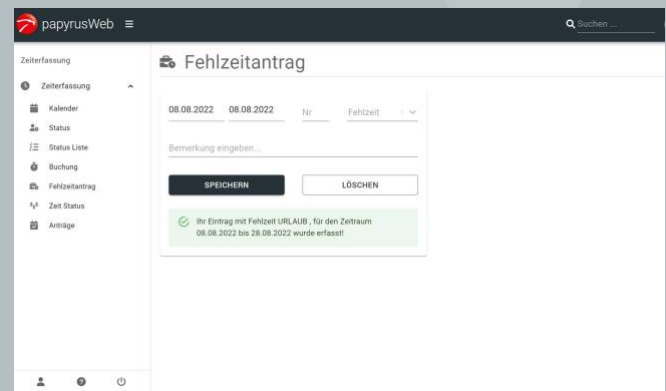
papyrusWeb ≡

Suchen ...

Zeiterfassung

Zeiterfassung

Kalender

Status

Status Liste

Buchung

Fehlzeitantrag

Zeit Status

Anträge

Fehlzeitantrag

08.08.2022 08.08.2022 Nr Fehlzeit

Bemerkung eingeben...

SPEICHERN

LÖSCHEN

Ihr Eintrag mit Fehlzeit URLAUB , für den Zeitraum 08.08.2022 bis 28.08.2022 wurde erfasst!